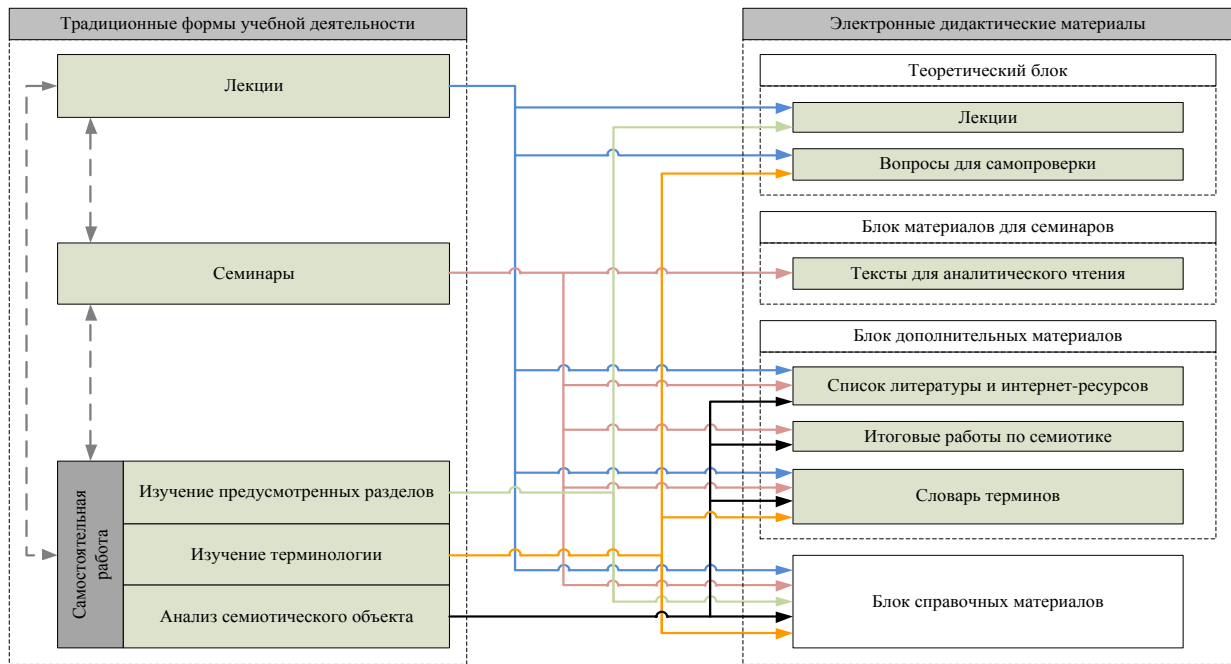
Традиционные формы учебной деятельности

Лекции

Семинары

Самостоятельная работа

Изучение предусмотренных разделов

Изучение терминологии

Анализ семиотического объекта

Электронные дидактические материалы

Теоретический блок

Лекции

Вопросы для самопроверки

Блок материалов для семинаров

Тексты для аналитического чтения

Блок дополнительных материалов

Список литературы и интернет-ресурсов

Итоговые работы по семиотике

Словарь терминов

Блок справочных материалов